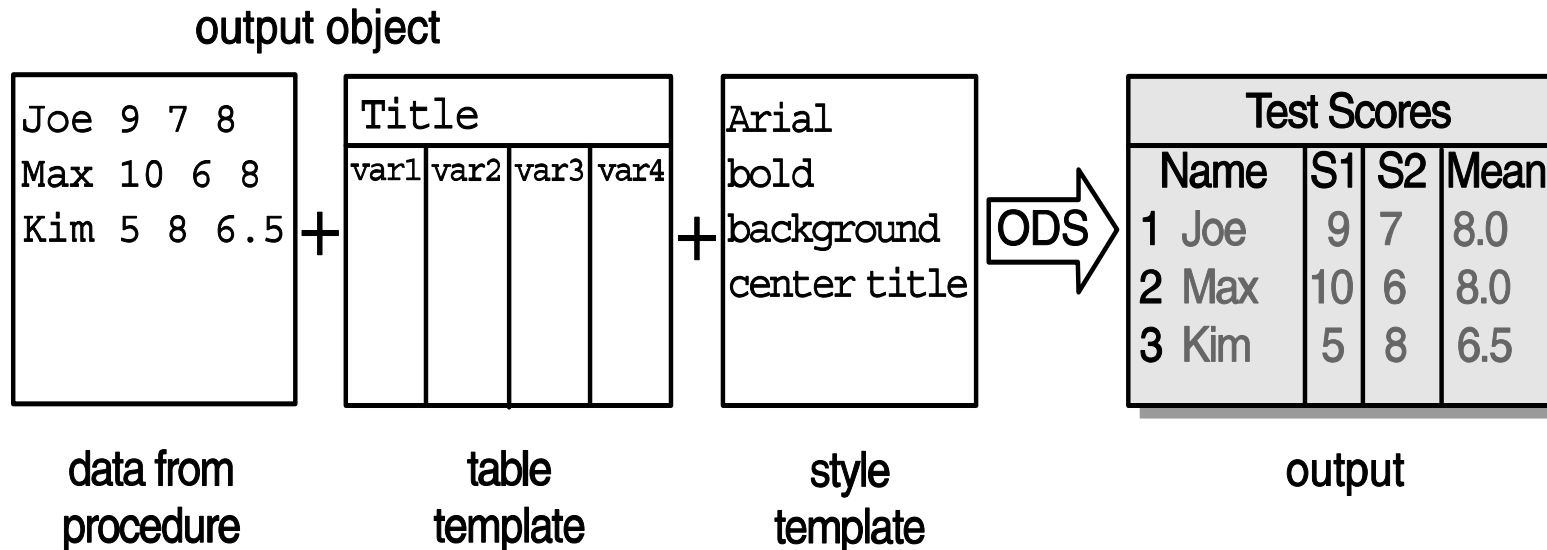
output object

Joe 9 7 8
Max 10 6 8
Kim 5 8 6.5

+

| Title | | | |
|---|---|---|---|
| var1 | var2 | var3 | var4 |

+

Arial
bold
background
center title

ODS

| Test Scores | | | |
|---|---|---|---|
| Name | S1 | S2 | Mean |
| 1 Joe | 9 | 7 | 8.0 |
| 2 Max | 10 | 6 | 8.0 |
| 3 Kim | 5 | 8 | 6.5 |

data from procedure

table template

style template

output